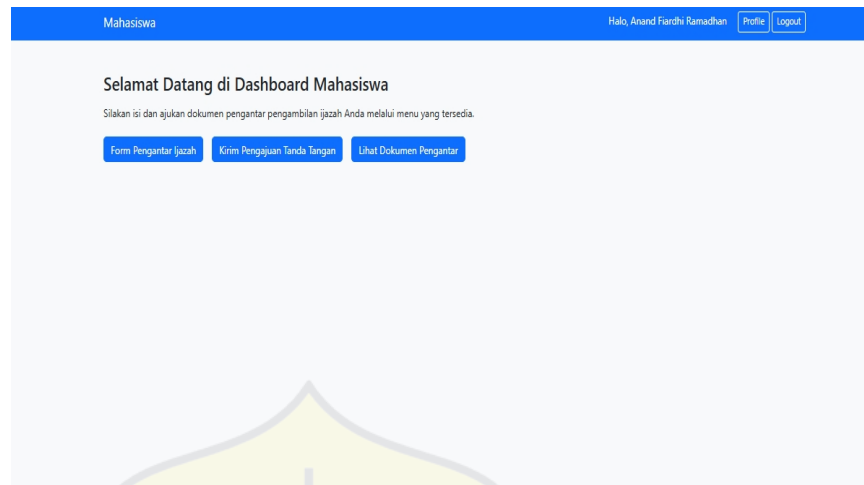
Mahasiswa

Halo, Anand Fiardhi Ramadhan Profile Logout

Selamat Datang di Dashboard Mahasiswa

Silakan isi dan ajukan dokumen pengantar pengambilan ijazah Anda melalui menu yang tersedia.

Form Pengantar Ijazah Kirim Pengajuan Tanda Tangan Lihat Dokumen Pengantar